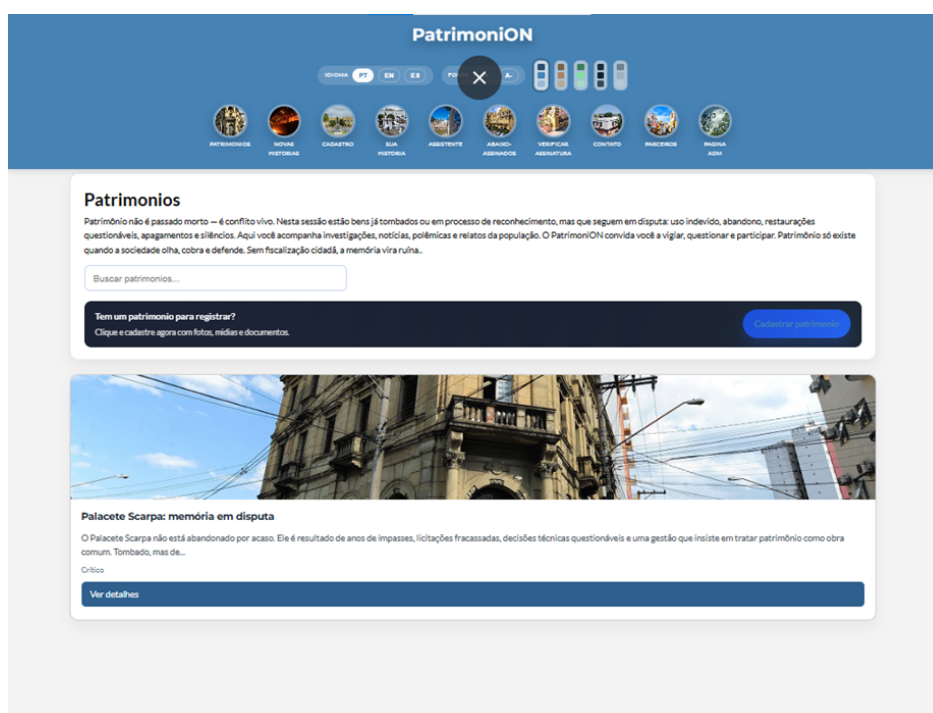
PatrimoniON

IDIOMA PT EN ES

FO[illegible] A-

PATRIMONIOS
NOVAS HISTORIAS
CADASTRO
SUA HISTORIA
ASSISTENTE
ABAIXO-ASSINADOS
VERIFICAR ASSINATURA
CONTATO
PARCEIROS
PAGINA ADM

Patrimonios

Patrimônio não é passado morto — é conflito vivo. Nesta sessão estão bens já tombados ou em processo de reconhecimento, mas que seguem em disputa: uso indevido, abandono, restaurações questionáveis, apagamentos e silêncios. Aqui você acompanha investigações, notícias, polêmicas e relatos da população. O PatrimoniON convida você a vigiar, questionar e participar. Patrimônio só existe quando a sociedade olha, cobra e defende. Sem fiscalização cidadã, a memória vira ruína..

Buscar patrimonios...

Tem um patrimonio para registrar?
Clique e cadastre agora com fotos, mídias e documentos.

Cadastrar patrimonio

Palacete Scarpa: memória em disputa

O Palacete Scarpa não está abandonado por acaso. Ele é resultado de anos de impasses, licitações fracassadas, decisões técnicas questionáveis e uma gestão que insiste em tratar patrimônio como obra comum. Tombado, mas de...

Crítico

Ver detalhes